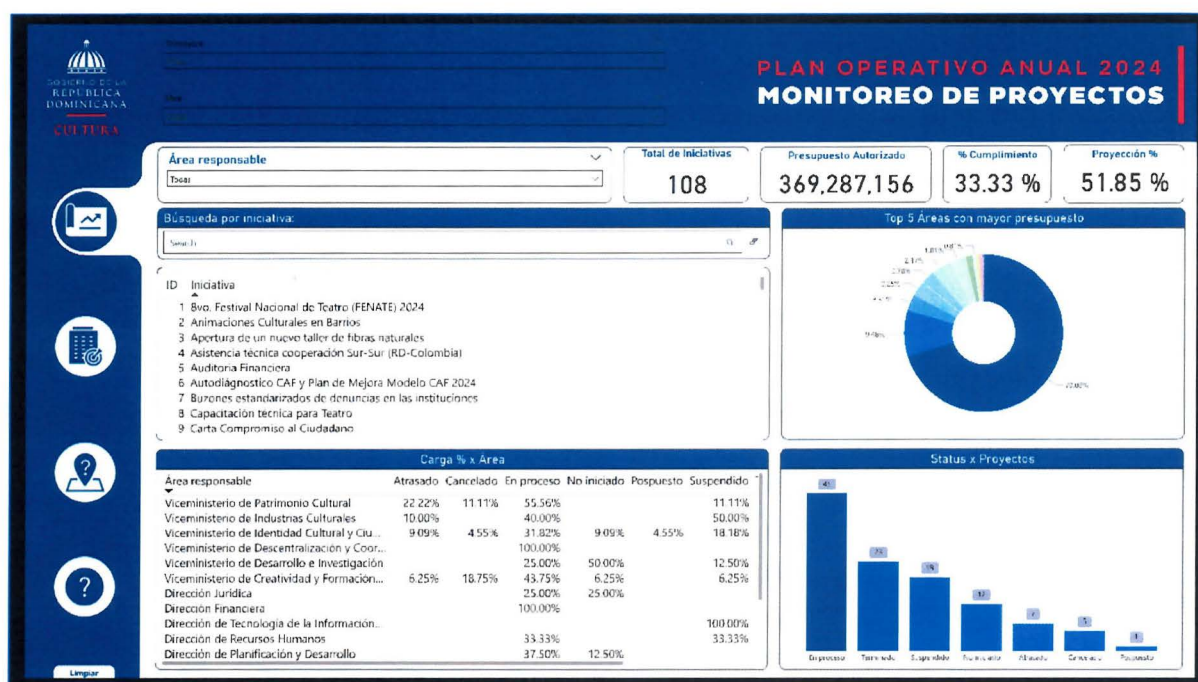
MINISTERIO DE LA REPÚBLICA DOMINICANA
CULTURA

Trimestre
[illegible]

Mes
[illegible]

PLAN OPERATIVO ANUAL 2024
MONITOREO DE PROYECTOS

Área responsable
Todas

Total de Iniciativas
108

Presupuesto Autorizado
369,287,156

% Cumplimiento
33.33 %

Proyección %
51.85 %

Búsqueda por iniciativa:
Search

ID Iniciativa
1 8vo. Festival Nacional de Teatro (FENATE) 2024
2 Animaciones Culturales en Barrios
3 Apertura de un nuevo taller de fibras naturales
4 Asistencia técnica cooperación Sur-Sur (RD-Colombia)
5 Auditoria Financiera
6 Autodiagnóstico CAF y Plan de Mejora Modelo CAF 2024
7 Buzones estandarizados de denuncias en las instituciones
8 Capacitación técnica para Teatro
9 Carta Compromiso al Ciudadano

Top 5 Áreas con mayor presupuesto
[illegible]
9.79%
70.00%

Carga % x Área

| Área responsable | Atrasado | Cancelado | En proceso | No iniciado | Pospuesto | Suspendido |
|---|---|---|---|---|---|---|
| Viceministerio de Patrimonio Cultural | 22.22% | 11.11% | 55.56% | | | 11.11% |
| Viceministerio de Industrias Culturales | 10.00% | | 40.00% | | | 50.00% |
| Viceministerio de Identidad Cultural y Ciu... | 9.09% | 4.55% | 31.82% | 9.09% | 4.55% | 18.18% |
| Viceministerio de Descentralización y Coor... | | | 100.00% | | | |
| Viceministerio de Desarrollo e Investigación | | | 25.00% | 50.00% | | 12.50% |
| Viceministerio de Creatividad y Formacion... | 6.25% | 18.75% | 43.75% | 6.25% | | 6.25% |
| Dirección Jurídica | | | 25.00% | 25.00% | | |
| Dirección Financiera | | | 100.00% | | | |
| Dirección de Tecnología de la Información... | | | | | | 100.00% |
| Dirección de Recursos Humanos | | | 33.33% | | | 33.33% |
| Dirección de Planificación y Desarrollo | | | 37.50% | 12.50% | | |

Status x Proyectos
45
23
19
12
7
5
1
En proceso
Terminado
Suspendido
No iniciado
Atrasado
Cancelado
Pospuesto

Limpiar